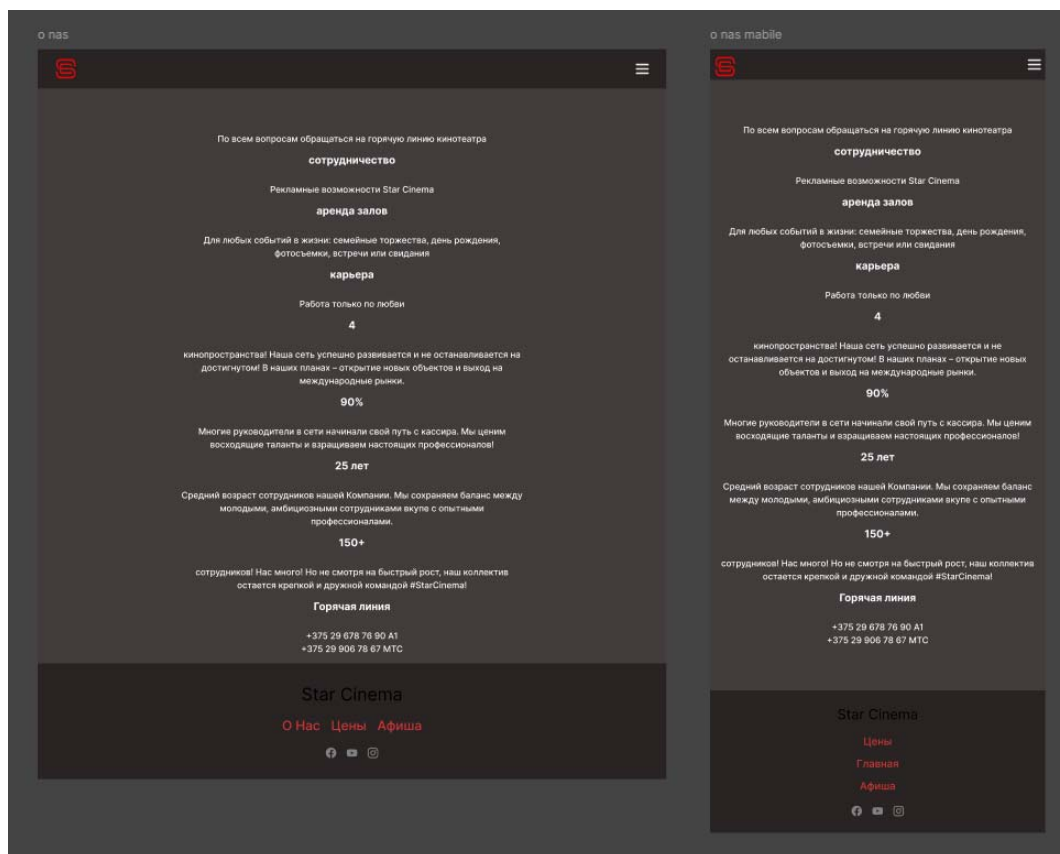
o nas

По всем вопросам обращаться на горячую линию кинотеатра

сотрудничество

Рекламные возможности Star Cinema

аренда залов

Для любых событий в жизни: семейные торжества, день рождения, фотосъемки, встречи или свидания

карьера

Работа только по любви

4

кинопространства! Наша сеть успешно развивается и не останавливается на достигнутом! В наших планах – открытие новых объектов и выход на международные рынки.

90%

Многие руководители в сети начинали свой путь с кассира. Мы ценим восходящие таланты и взращиваем настоящих профессионалов!

25 лет

Средний возраст сотрудников нашей Компании. Мы сохраняем баланс между молодыми, амбициозными сотрудниками вкупе с опытными профессионалами.

150+

сотрудников! Нас много! Но не смотря на быстрый рост, наш коллектив остается крепкой и дружной командой #StarCinema!

Горячая линия

+375 29 678 76 90 А1
+375 29 906 78 67 МТС

Star Cinema

О Нас Цены Афиша

o nas mabile

По всем вопросам обращаться на горячую линию кинотеатра

сотрудничество

Рекламные возможности Star Cinema

аренда залов

Для любых событий в жизни: семейные торжества, день рождения, фотосъемки, встречи или свидания

карьера

Работа только по любви

4

кинопространства! Наша сеть успешно развивается и не останавливается на достигнутом! В наших планах – открытие новых объектов и выход на международные рынки.

90%

Многие руководители в сети начинали свой путь с кассира. Мы ценим восходящие таланты и взращиваем настоящих профессионалов!

25 лет

Средний возраст сотрудников нашей Компании. Мы сохраняем баланс между молодыми, амбициозными сотрудниками вкупе с опытными профессионалами.

150+

сотрудников! Нас много! Но не смотря на быстрый рост, наш коллектив остается крепкой и дружной командой #StarCinema!

Горячая линия

+375 29 678 76 90 А1
+375 29 906 78 67 МТС

Star Cinema

Цены
Главная
Афиша